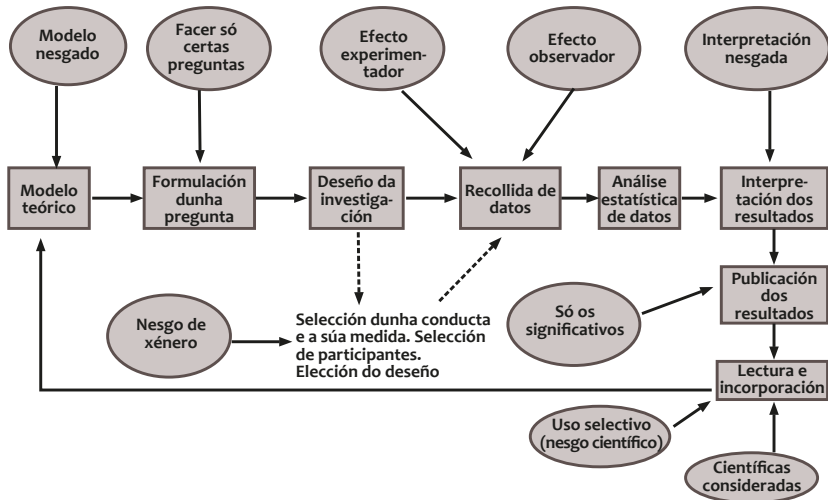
Modelo nesgado

Facer só certas preguntas

Efecto experimentador

Efecto observador

Interpretación nesgada

Modelo teórico

Formulación dunha pregunta

Deseño da investigación

Recollida de datos

Análise estatística de datos

Interpretación dos resultados

Publicación dos resultados

Nesgo de xénero

Selección dunha conducta e a súa medida. Selección de participantes. Elección do deseño

Só os significativos

Lectura e incorporación

Uso selectivo (nesgo científico)

Científicas consideradas